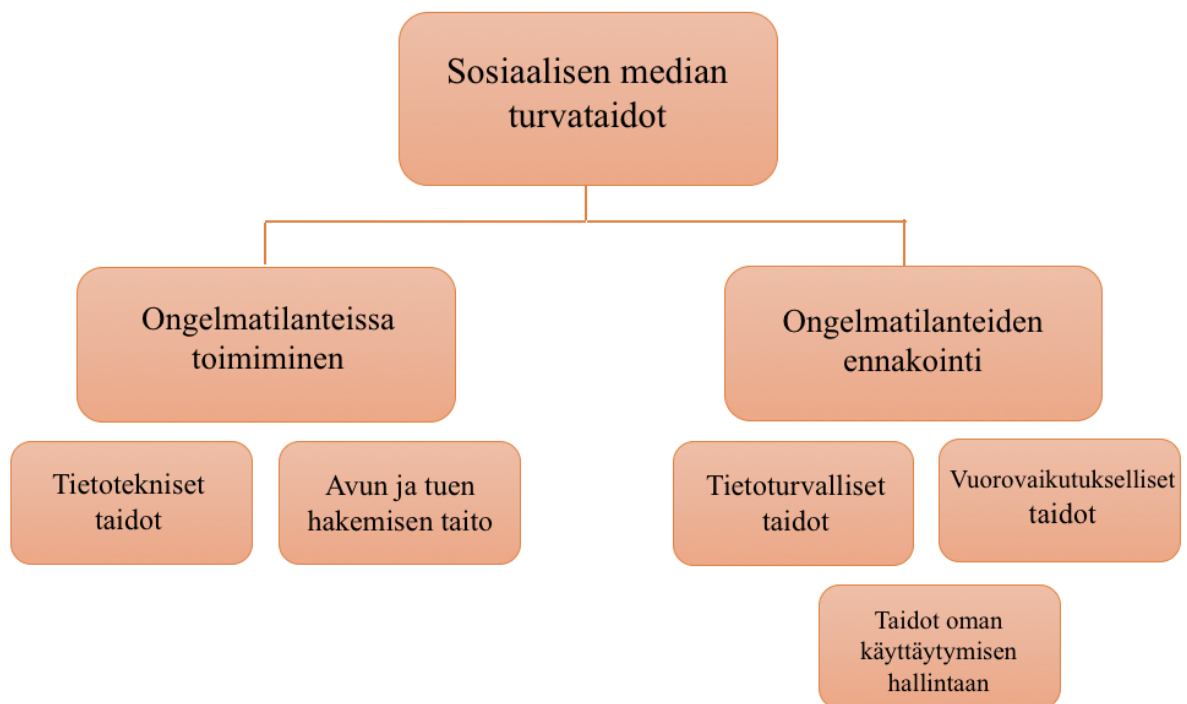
Sosiaalisen median turvataidot

Ongelmatilanteissa toimiminen

Ongelmatilanteiden ennakointi

Tietotekniset taidot

Avun ja tuen hakemisen taito

Tietoturvalliset taidot

Vuorovaikutukselliset taidot

Taidot oman käyttäytymisen hallintaan